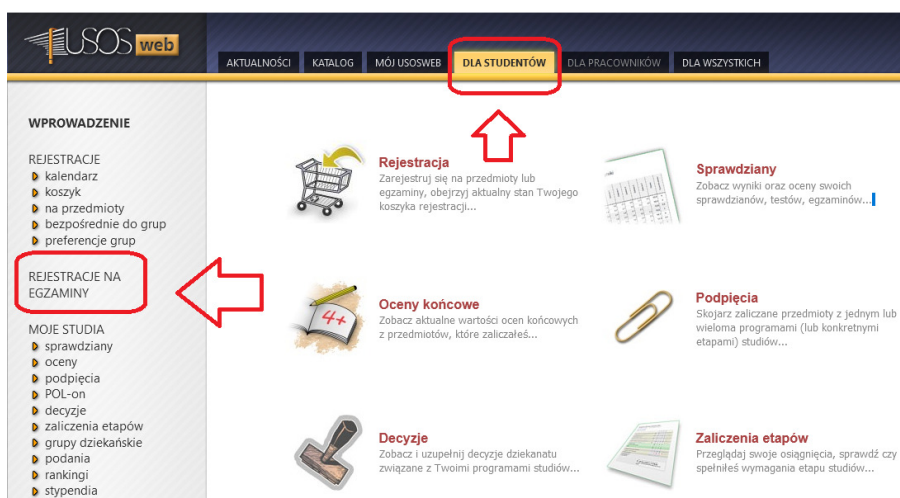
USOS web

AKTUALNOŚCI | KATALOG | MÓJ USOSWEB | DLA STUDENTÓW | DLA PRACOWNIKÓW | DLA WSZYSTKICH

WPROWADZENIE

REJESTRACJE
kalendarz
koszyk
na przedmioty
bezpośrednie do grup
preferencje grup

REJESTRACJE NA EGZAMINY

MOJE STUDIA
sprawdziany
oceny
podpięcia
POL-on
decyzje
zaliczenia etapów
grupy dziekańskie
podania
rankingi
stypendia

Rejestracja
Zarejestruj się na przedmioty lub egzaminy, obejrzyj aktualny stan Twojego koszyka rejestracji...

Sprawdziany
Zobacz wyniki oraz oceny swoich sprawdzianów, testów, egzaminów...

4+

Oceny końcowe
Zobacz aktualne wartości ocen końcowych z przedmiotów, które zaliczałeś...

Podpięcia
Skojarz zaliczane przedmioty z jednym lub wieloma programami (lub konkretnymi etapami) studiów...

Decyzje
Zobacz i uzupełnij decyzje dziekanatu związane z Twoimi programami studiów...

Zaliczenia etapów
Przeglądaj swoje osiągnięcia, sprawdź czy spełniłeś wymagania etapu studiów...